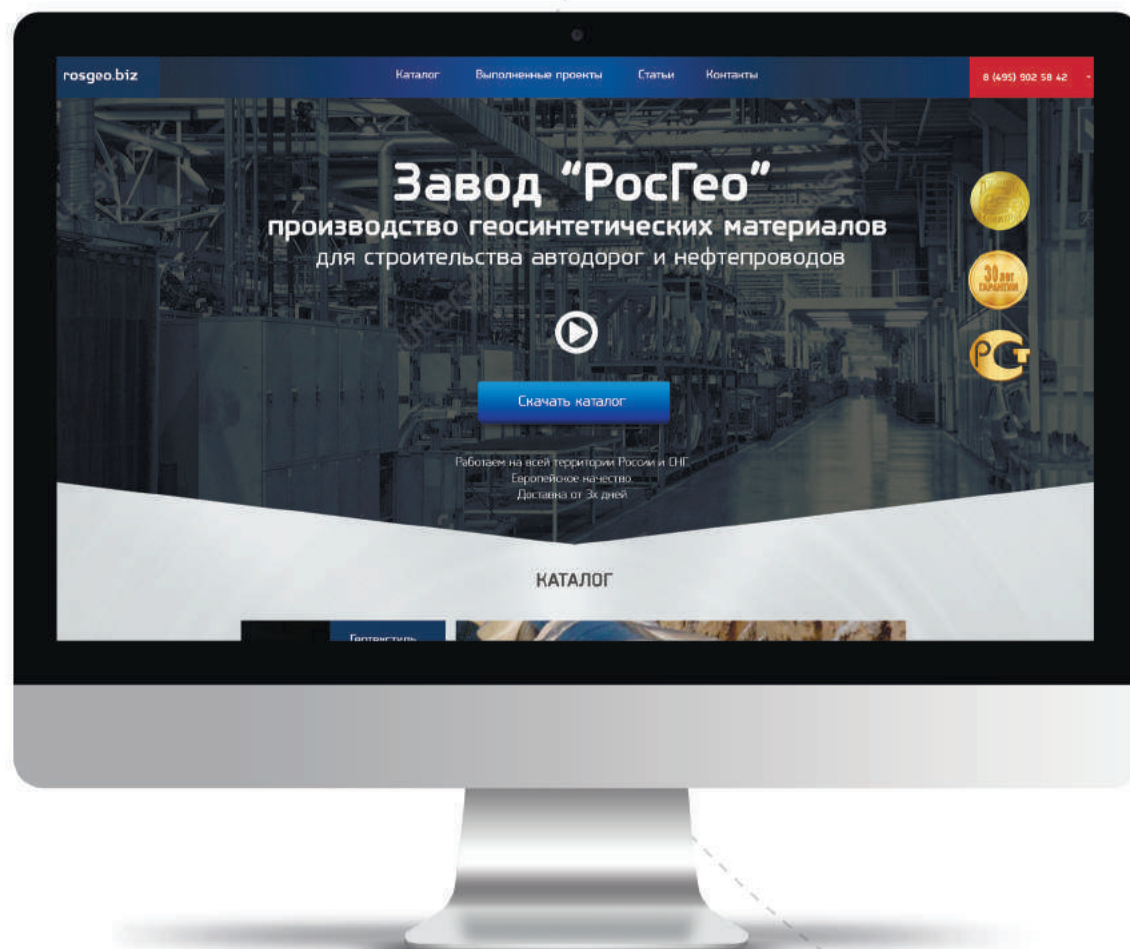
rosgeo.biz

Каталог Выполненные проекты Статьи Контакты

8 (495) 902 58 42

Завод "РосГео"

производство геосинтетических материалов

для строительства автодорог и нефтепроводов

30 лет ГАРАНТИИ

РСТ

Скачать каталог

Работаем на всей территории России и СНГ
Европейское качество
Доставка от 3х дней

КАТАЛОГ

Геотекстиль